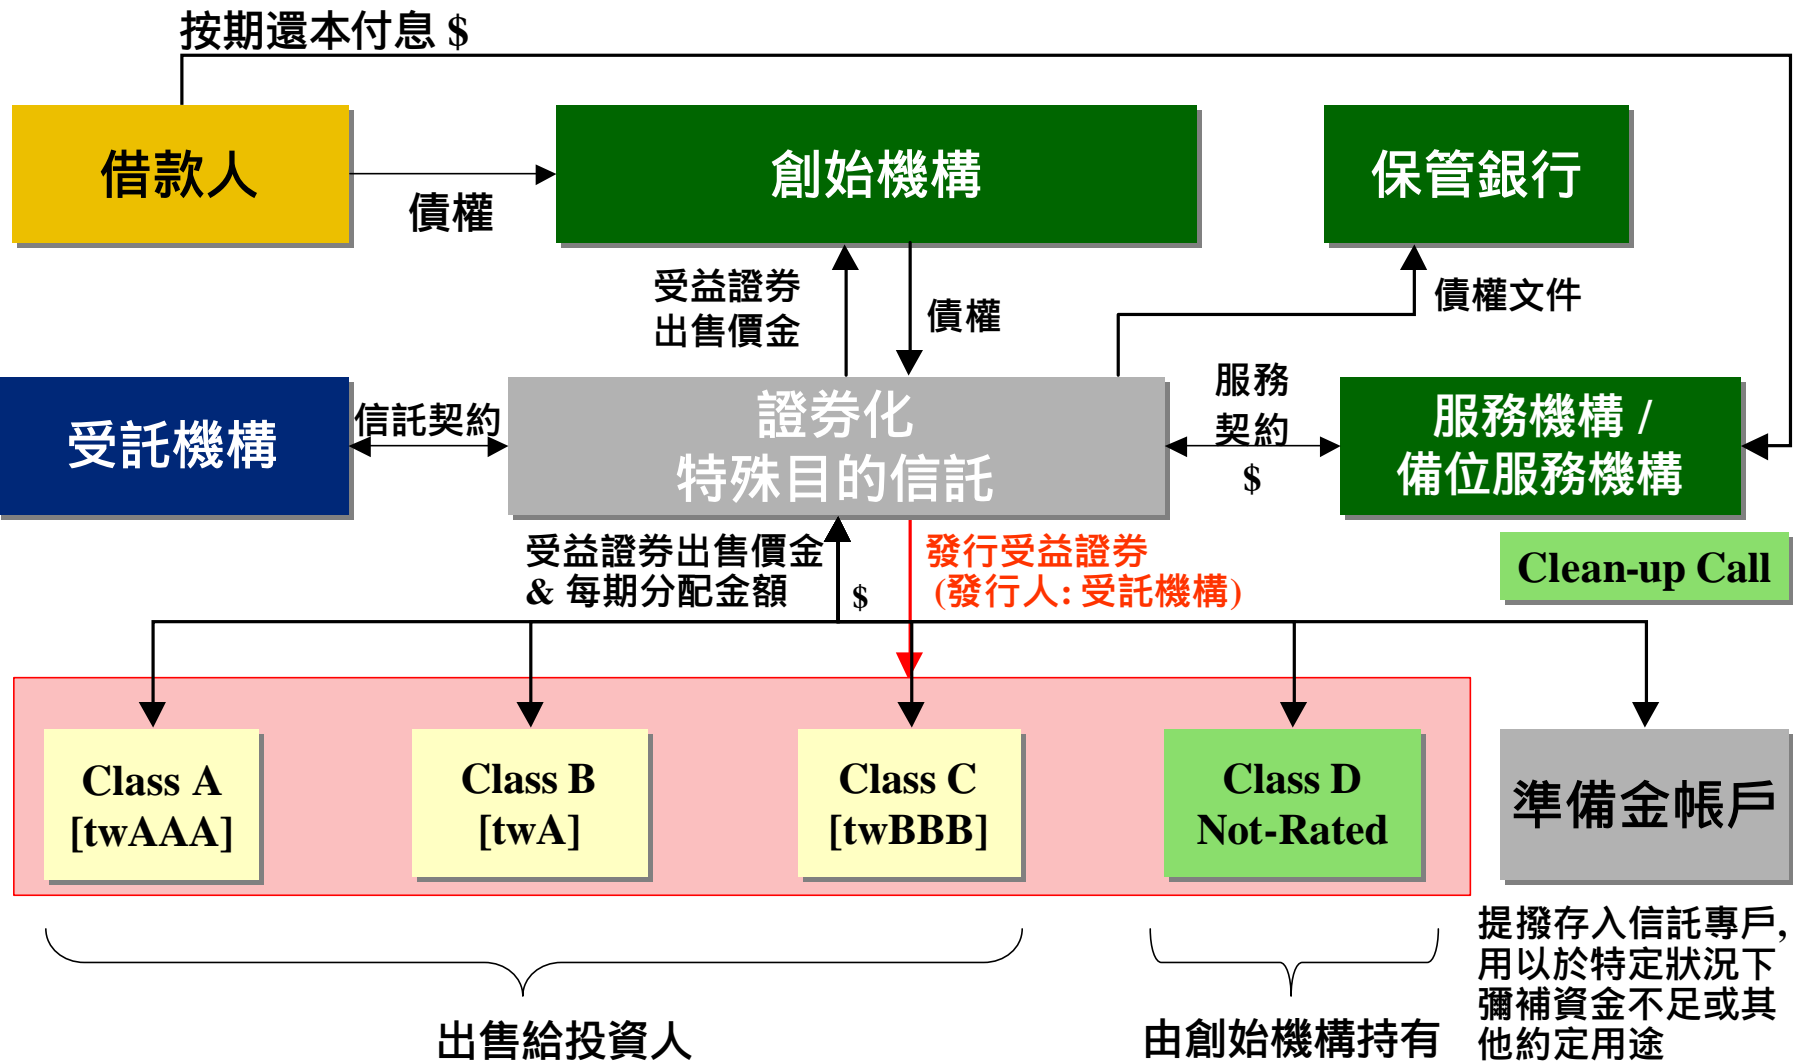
按期還本付息 $

借款人

債權

創始機構

保管銀行

受益證券出售價金

債權

債權文件

受託機構

信託契約

證券化特殊目的信託

服務契約

$

服務機構 / 備位服務機構

受益證券出售價金 & 每期分配金額

$

發行受益證券 (發行人: 受託機構)

Clean-up Call

Class A [twAAA]

Class B [twA]

Class C [twBBB]

Class D Not-Rated

準備金帳戶

提撥存入信託專戶, 用以於特定狀況下彌補資金不足或其他約定用途

出售給投資人

由創始機構持有